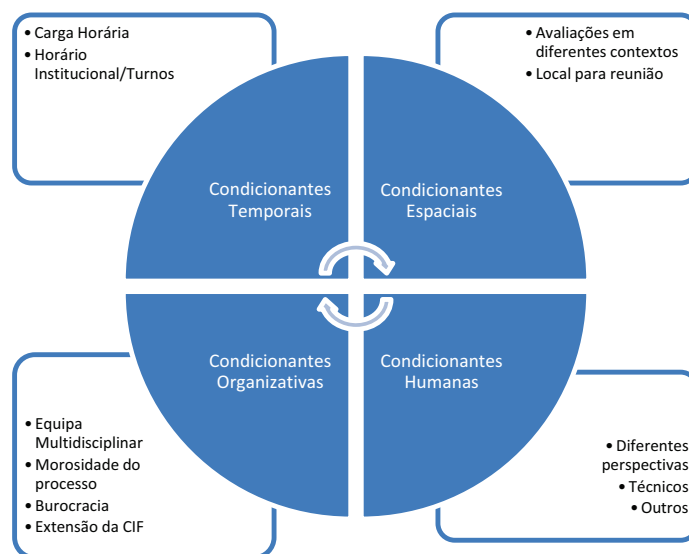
• Carga Horária
• Horário Institucional/Turnos

• Avaliações em diferentes contextos
• Local para reunião

Condicionantes Temporais

Condicionantes Espaciais

Condicionantes Organizativas

Condicionantes Humanas

• Equipa Multidisciplinar
• Morosidade do processo
• Burocracia
• Extensão da CIF

• Diferentes perspectivas
• Técnicos
• Outros